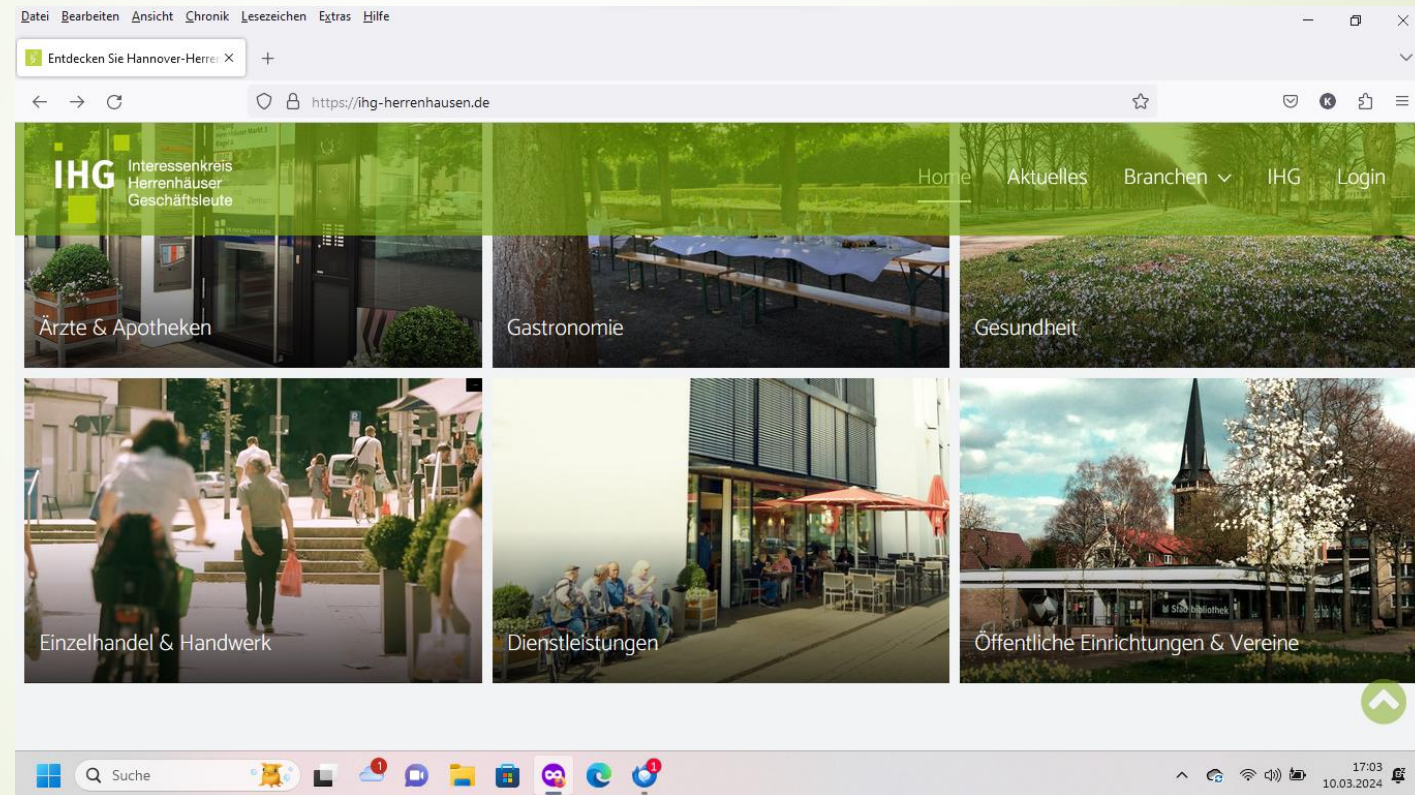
Datei Bearbeiten Ansicht Chronik Lesezeichen Extras Hilfe

Entdecken Sie Hannover-Herre ×

https://ihg-herrenhausen.de

IHG Interessenkreis Herrenhäuser Geschäftsleute

Home Aktuelles Branchen IHG Login

Ärzte & Apotheken

Gastronomie

Gesundheit

Einzelhandel & Handwerk

Dienstleistungen

Öffentliche Einrichtungen & Vereine

Stadtbibliothek

Suche

17:03
10.03.2024